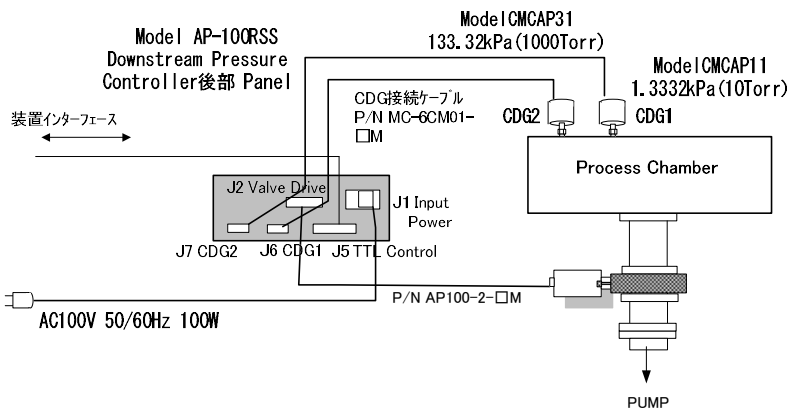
Model AP-100RSS
Downstream Pressure
Controller後部 Panel

ModelCMCAP31
133.32kPa(1000Torr)

ModelCMCAP11
1.3332kPa(10Torr)

CDG接続ケーブル
P/N MC-6CM01-□M

装置インターフェース

CDG2

CDG1

Process Chamber

J2 Valve Drive

J1 Input Power

J7 CDG2

J6 CDG1

J5 TTL Control

P/N AP100-2-□M

AC100V 50/60Hz 100W

PUMP